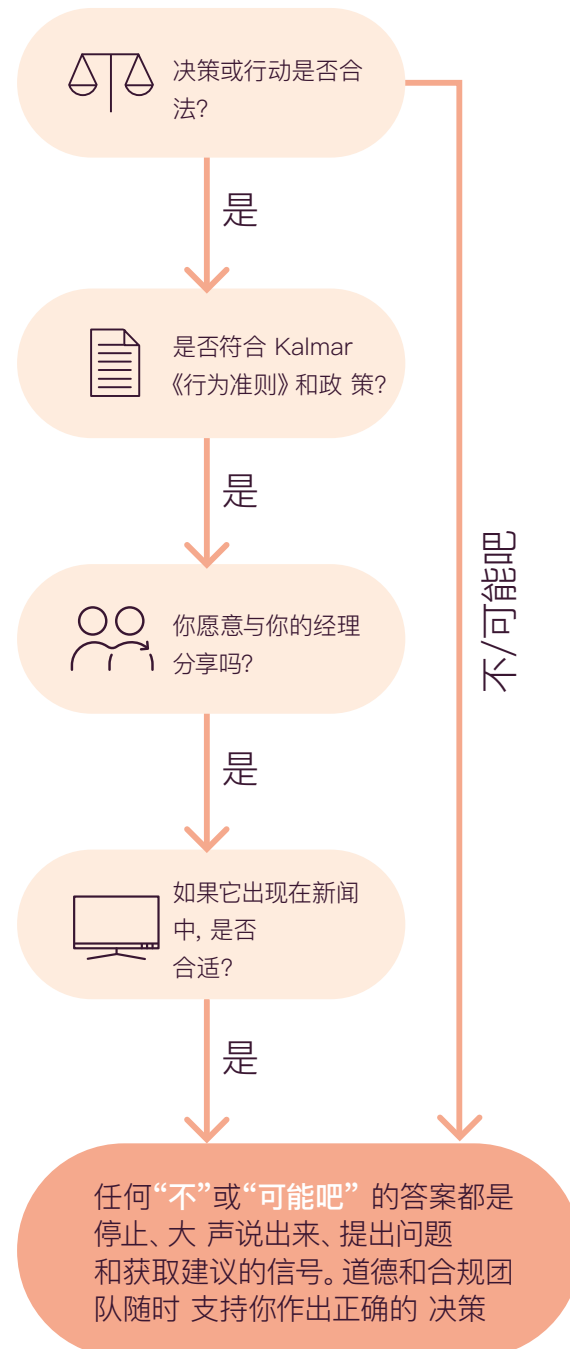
决策或行动是否合法?

是

是否符合 Kalmar《行为准则》和政 策?

是

你愿意与你的经理分享吗?

是

如果它出现在新闻中, 是否合适?

是

不/可能吧

任何“不”或“可能吧” 的答案都是停止、大 声说出来、提出问题和获取建议的信号。道德和合规团队随时 支持你作出正确的 决策